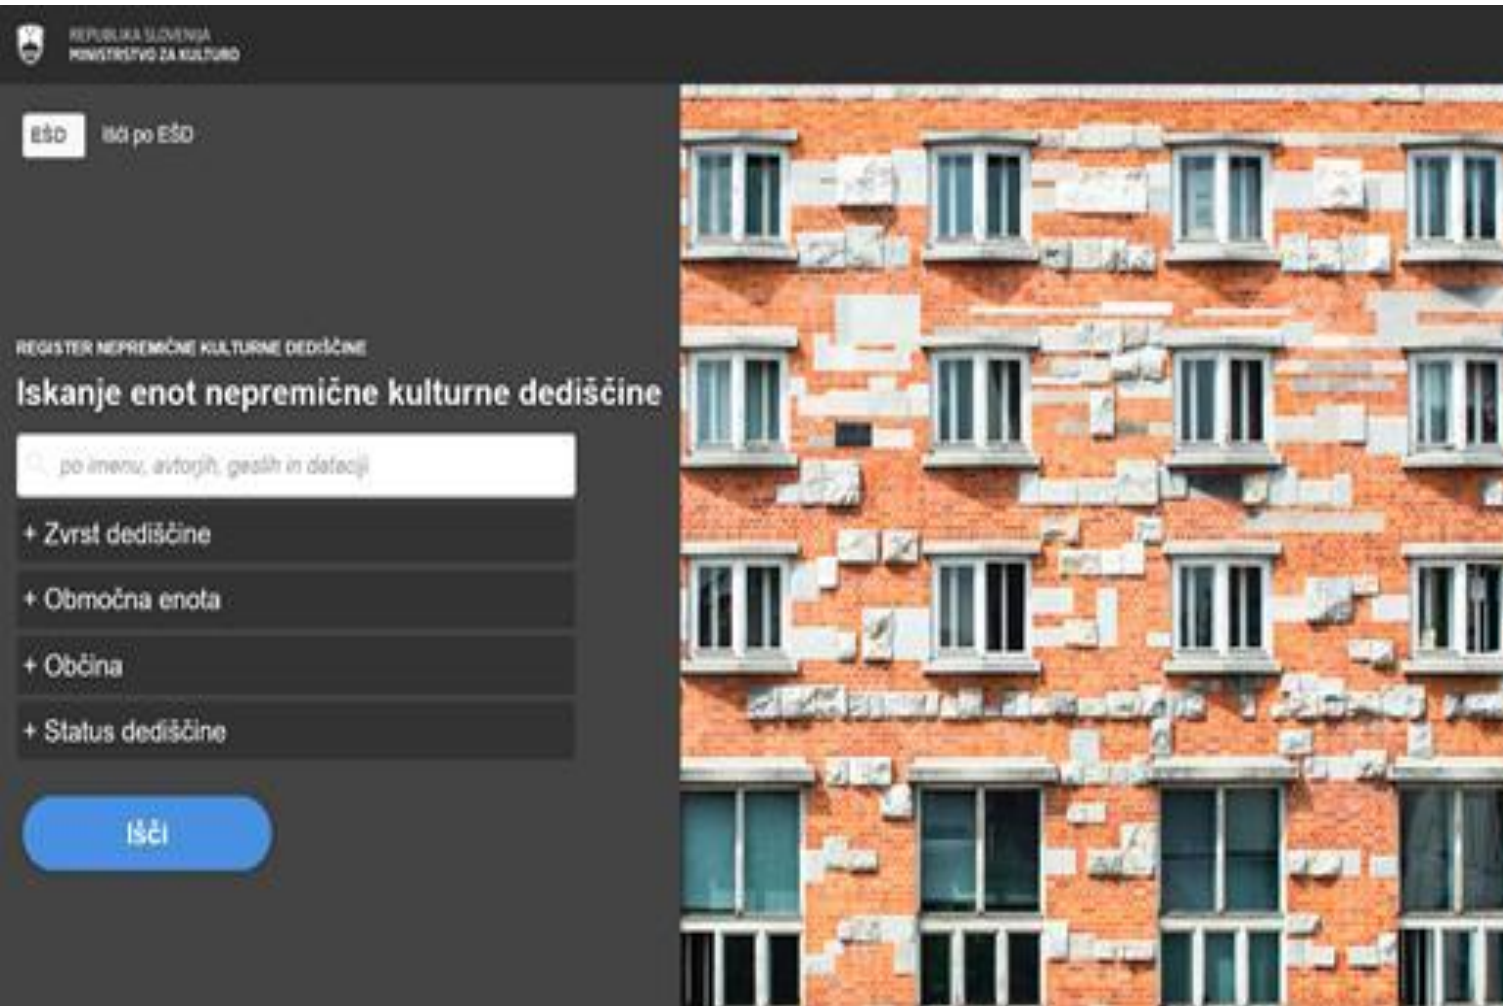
REPUBLIKA SLOVENIJA
MINISTRSTVO ZA KULTURO

EŠD Išči po EŠD

REGISTER NEPREMIČNE KULTURNE DEDIŠČINE

Iskanje enot nepremične kulturne dediščine

po imenu, avtorjih, geslih in dataciji

+ Zvrst dediščine

+ Območna enota

+ Občina

+ Status dediščine

Išči